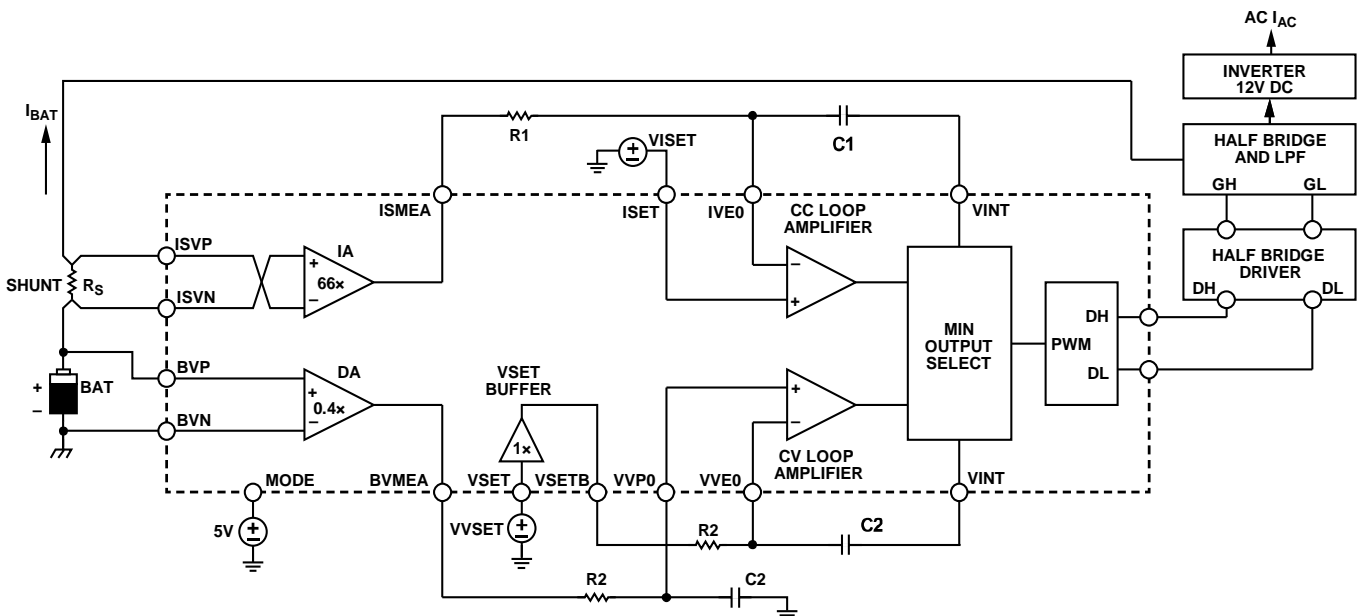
AC $I_{AC}$

INVERTER 12V DC

HALF BRIDGE AND LPF

GH GL

HALF BRIDGE DRIVER

DH DL

$I_{BAT}$

R1

VISET

C1

ISMEA

ISET

IVE0

CC LOOP AMPLIFIER

VINT

ISVP

IA

+

66×

−

SHUNT $R_S$

ISVN

−

+

MIN OUTPUT SELECT

PWM

DH

DL

BVP

DA

+

0.4×

−

+

BAT

−

BVN

VSET BUFFER

1×

+

−

CV LOOP AMPLIFIER

MODE

BVMEA

VSET

VSETB

VVP0

VVE0

VINT

5V

VVSET

R2

C2

R2

C2